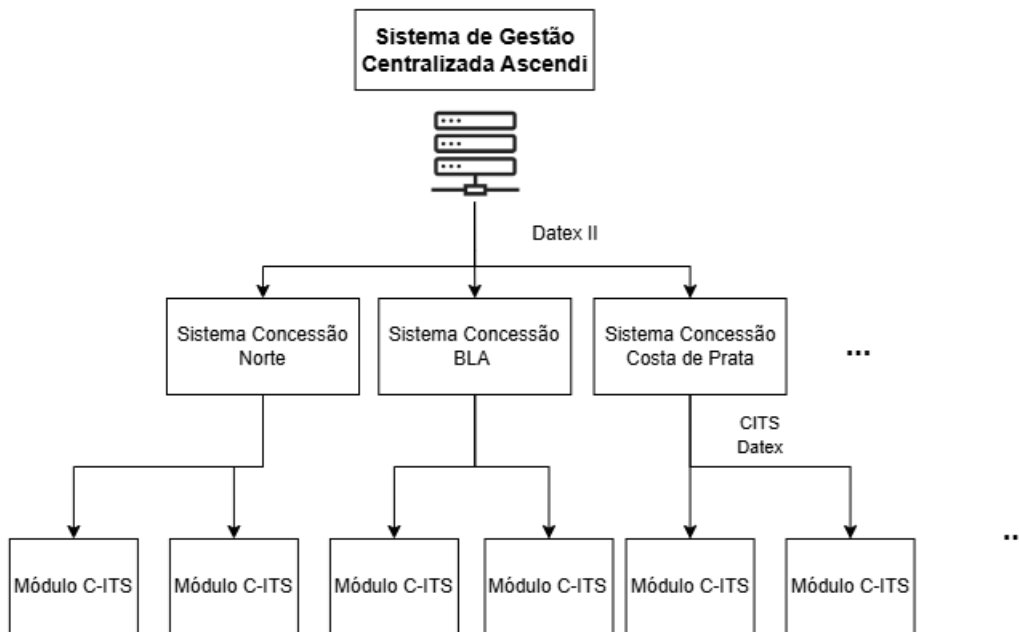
Sistema de Gestão Centralizada Ascendi

Datex II

Sistema Concessão Norte

Sistema Concessão BLA

Sistema Concessão Costa de Prata

...

CITS Datex

Módulo C-ITS

Módulo C-ITS

Módulo C-ITS

Módulo C-ITS

Módulo C-ITS

Módulo C-ITS

..